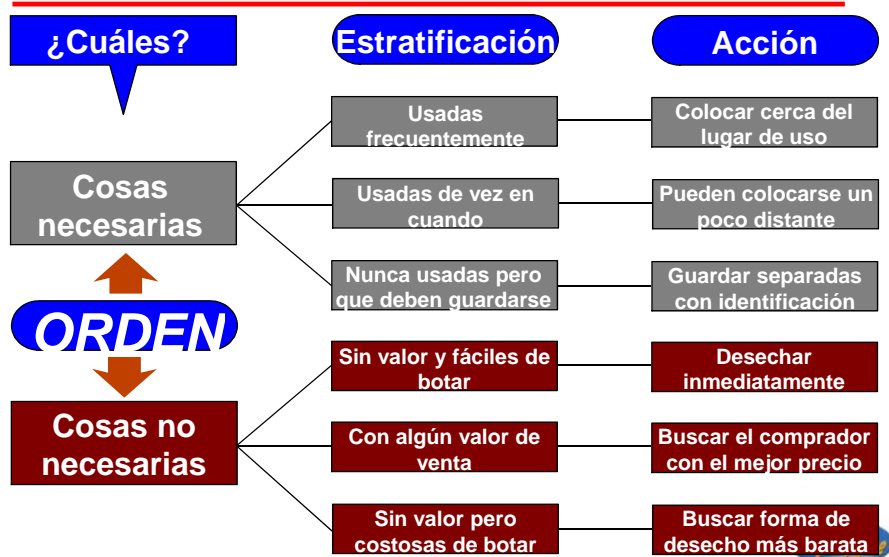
¿Cuáles?

Estratificación

Acción

Cosas necesarias

ORDEN

Cosas no necesarias

Usadas frecuentemente

Colocar cerca del lugar de uso

Usadas de vez en cuando

Pueden colocarse un poco distante

Nunca usadas pero que deben guardarse

Guardar separadas con identificación

Sin valor y fáciles de botar

Desechar inmediatamente

Con algún valor de venta

Buscar el comprador con el mejor precio

Sin valor pero costosas de botar

Buscar forma de desecho más barata